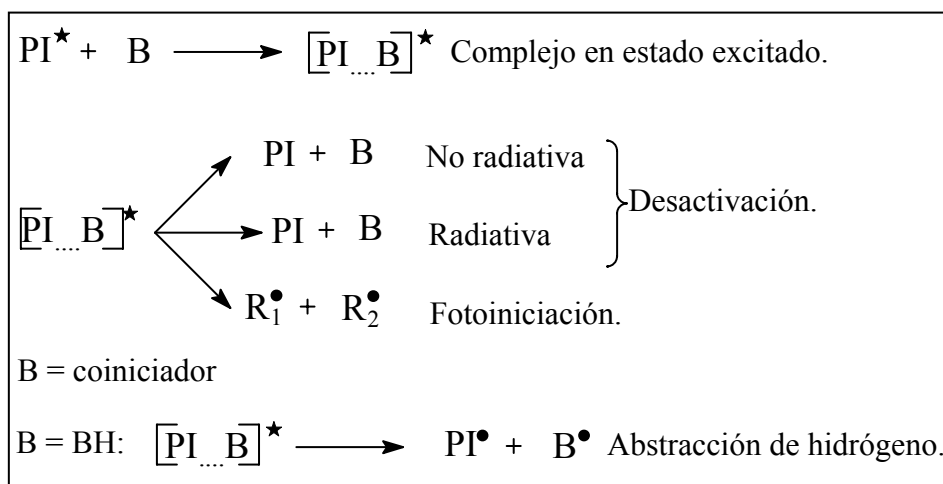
$PI^{\star} + B \longrightarrow [PI_{....}B]^{\star}$ Complejo en estado excitado.

$[PI_{....}B]^{\star}$

$\rightarrow PI + B$ No radiativa

$\rightarrow PI + B$ Radiativa

Desactivación.

$\rightarrow R_1^{\bullet} + R_2^{\bullet}$ Fotoiniciación.

B = coiniciador

B = BH: $[PI_{....}B]^{\star} \longrightarrow PI^{\bullet} + B^{\bullet}$ Abstracción de hidrógeno.